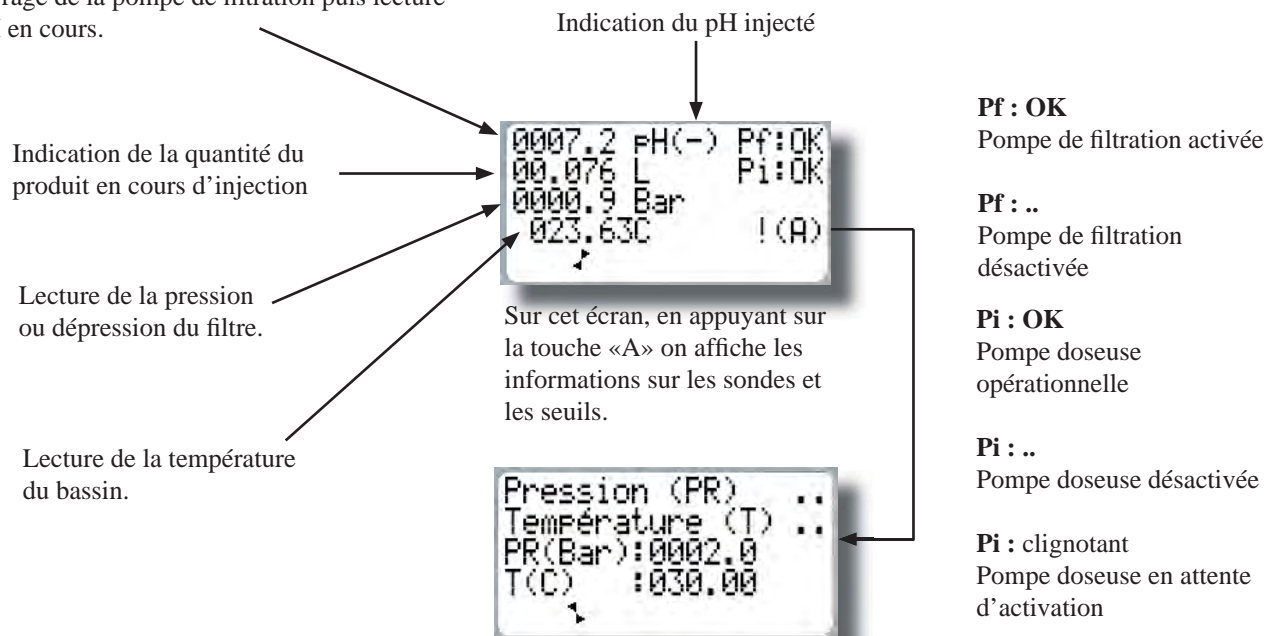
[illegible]rage de la pompe de filtration puis lecture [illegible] en cours.

Indication du pH injecté

Indication de la quantité du produit en cours d'injection

Lecture de la pression ou dépression du filtre.

Lecture de la température du bassin.

0007.2 pH(-) Pf:OK
00.076 L Pi:OK
0000.9 Bar
023.63C !(A)

Sur cet écran, en appuyant sur la touche «A» on affiche les informations sur les sondes et les seuils.

Pression (PR) ..
Température (T) ..
PR(Bar):0002.0
T(C) :030.00

**Pf : OK**
Pompe de filtration activée

**Pf : ..**
Pompe de filtration désactivée

**Pi : OK**
Pompe doseuse opérationnelle

**Pi : ..**
Pompe doseuse désactivée

**Pi :** clignotant
Pompe doseuse en attente d'activation